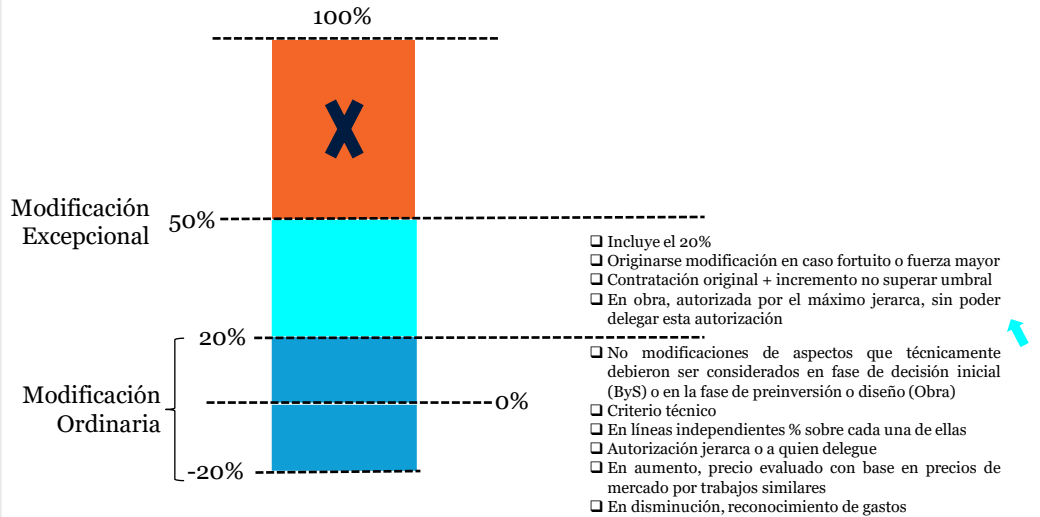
100%

X

Modificación Excepcional

50%

❑ Incluye el 20%
❑ Originarse modificación en caso fortuito o fuerza mayor
❑ Contratación original + incremento no superar umbral
❑ En obra, autorizada por el máximo jerarca, sin poder delegar esta autorización

20%

Modificación Ordinaria

0%

-20%

❑ No modificaciones de aspectos que técnicamente debieron ser considerados en fase de decisión inicial (ByS) o en la fase de preinversión o diseño (Obra)
❑ Criterio técnico
❑ En líneas independientes % sobre cada una de ellas
❑ Autorización jerarca o a quien delegue
❑ En aumento, precio evaluado con base en precios de mercado por trabajos similares
❑ En disminución, reconocimiento de gastos